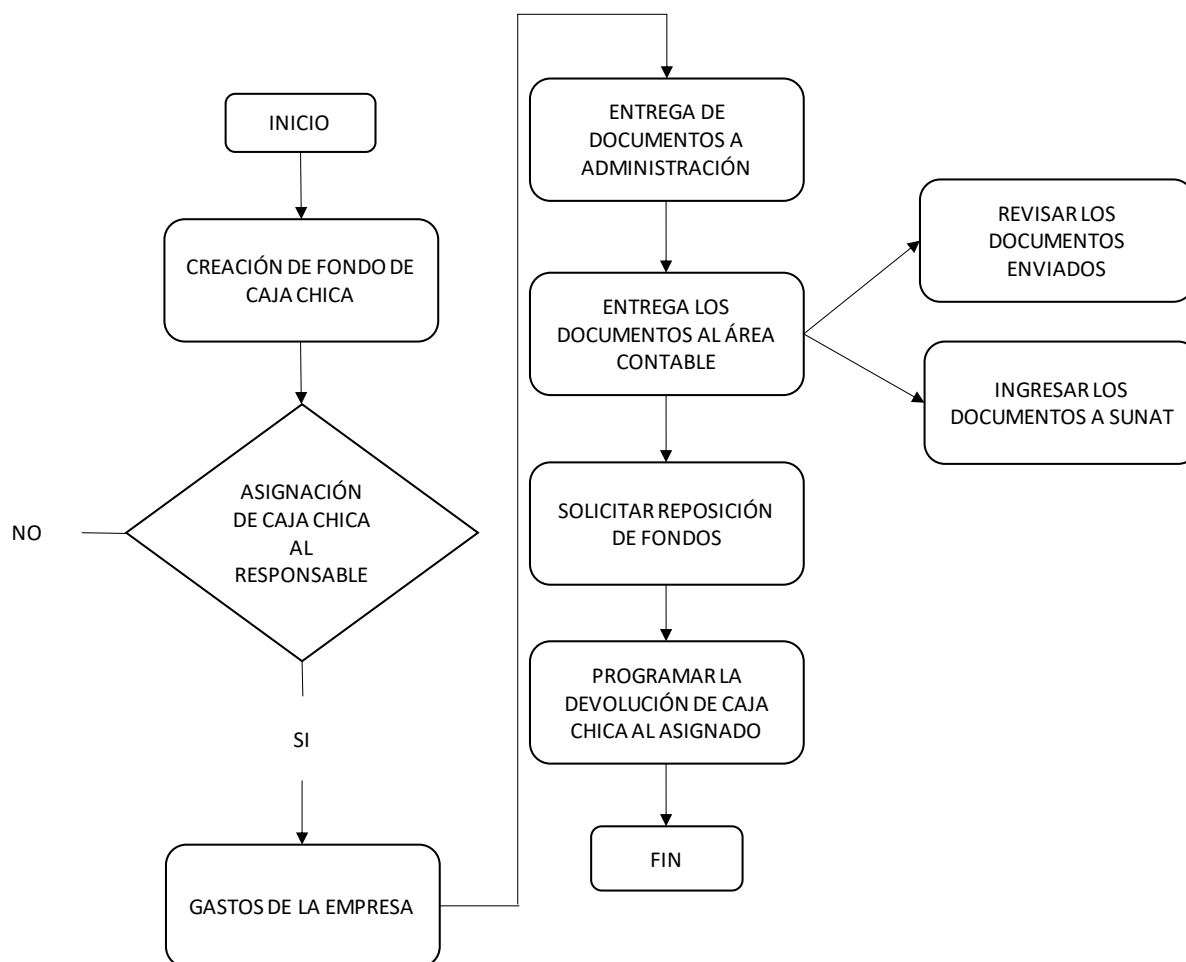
INICIO

CREACIÓN DE FONDO DE CAJA CHICA

NO

ASIGNACIÓN DE CAJA CHICA AL RESPONSABLE

SI

GASTOS DE LA EMPRESA

ENTREGA DE DOCUMENTOS A ADMINISTRACIÓN

ENTREGA LOS DOCUMENTOS AL ÁREA CONTABLE

REVISAR LOS DOCUMENTOS ENVIADOS

INGRESAR LOS DOCUMENTOS A SUNAT

SOLICITAR REPOSICIÓN DE FONDOS

PROGRAMAR LA DEVOLUCIÓN DE CAJA CHICA AL ASIGNADO

FIN